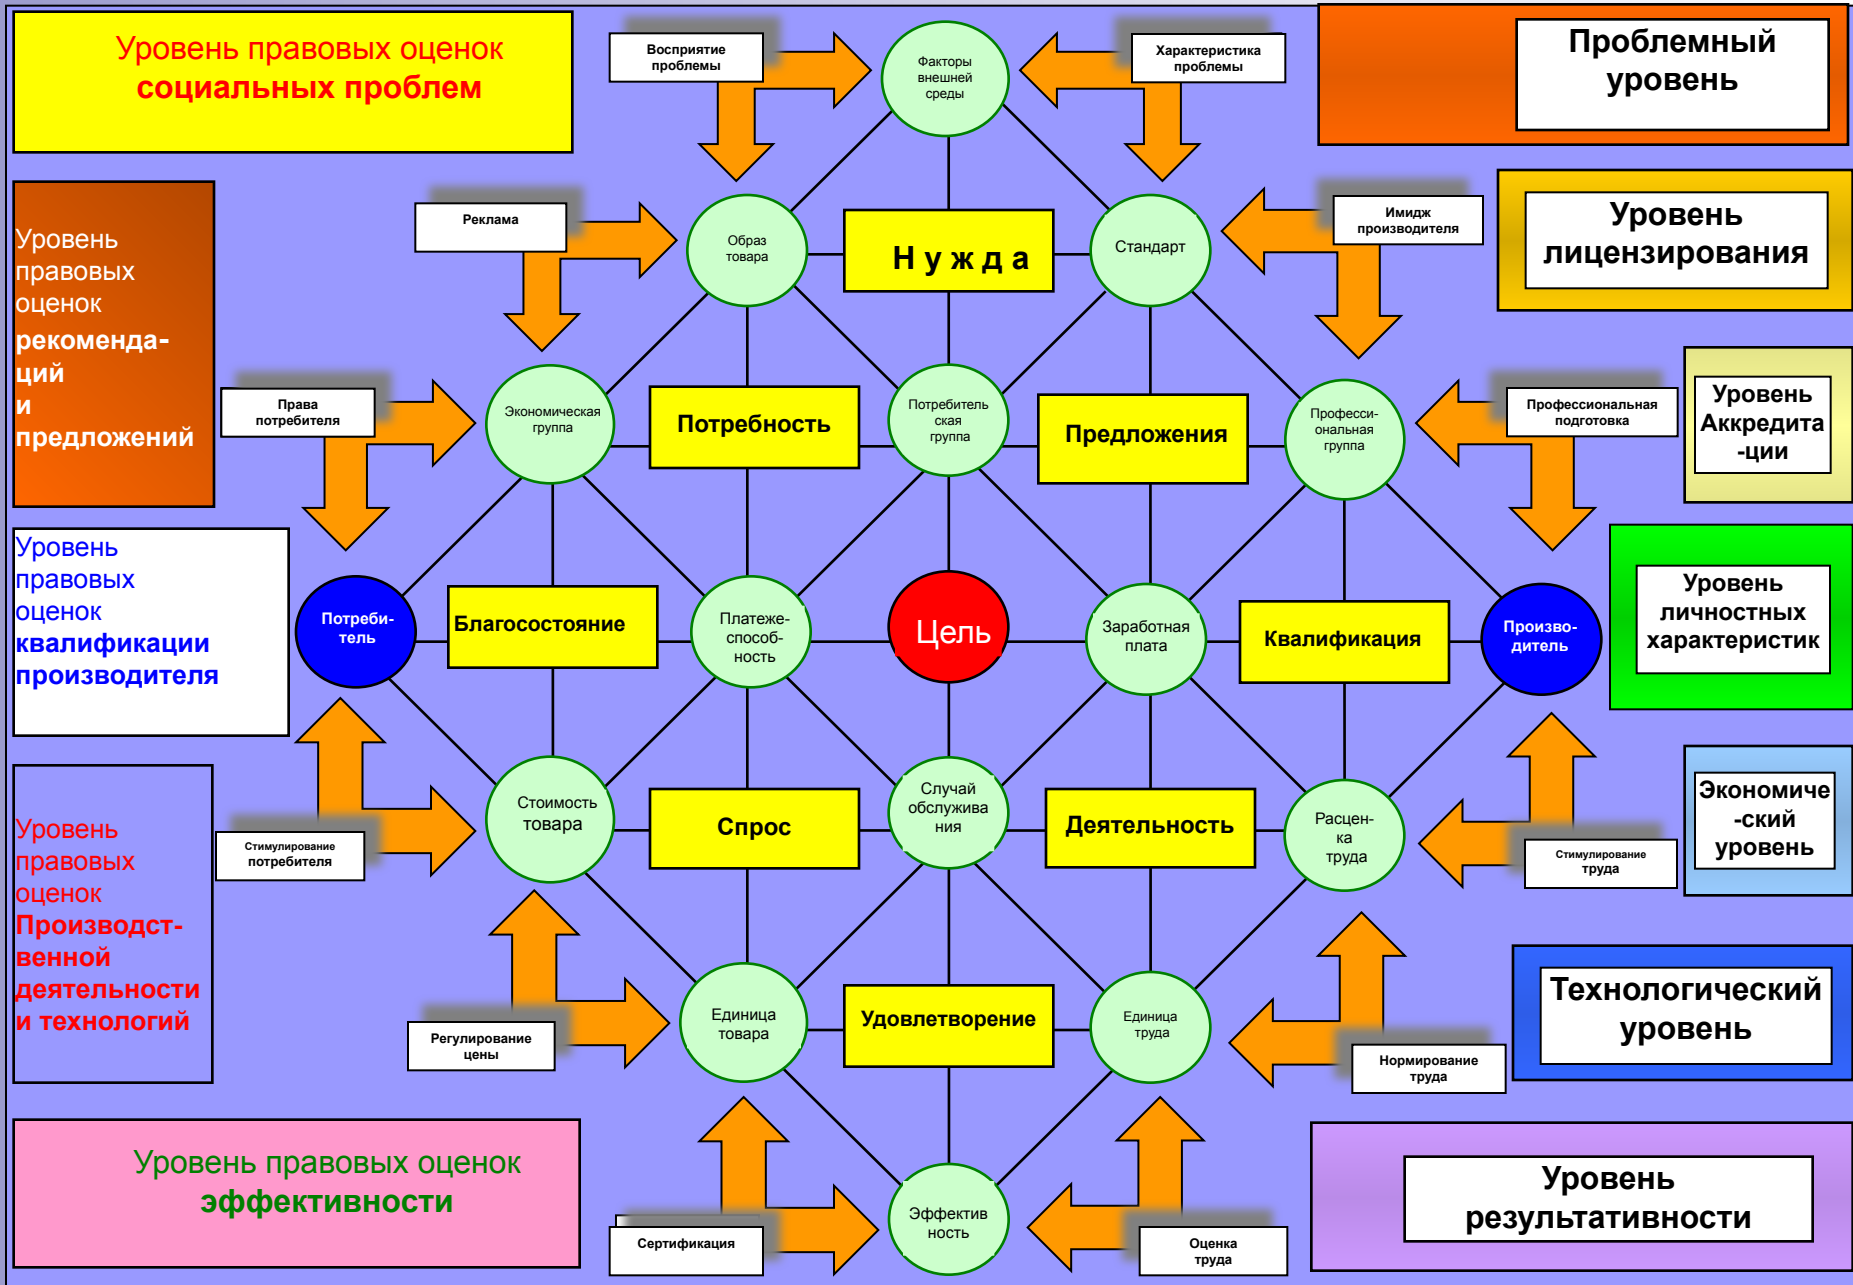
Уровень правовых оценок социальных проблем

Восприятие проблемы

Факторы внешней среды

Характеристика проблемы

Проблемный уровень

Уровень правовых оценок рекомендаций и предложений

Реклама

Образ товара

Н у ж д а

Стандарт

Имидж производителя

Уровень лицензирования

Права потребителя

Экономическая группа

Потребность

Потребительская группа

Предложения

Профессиональная группа

Профессиональная подготовка

Уровень Аккредитации

Уровень правовых оценок квалификации производителя

Потребитель

Благосостояние

Платежеспособность

Цель

Заработная плата

Квалификация

Производитель

Уровень личностных характеристик

Уровень правовых оценок Производственной деятельности и технологий

Стимулирование потребителя

Стоимость товара

Спрос

Случай обслуживания

Деятельность

Расценка труда

Стимулирование труда

Экономический уровень

Регулирование цены

Единица товара

Удовлетворение

Единица труда

Нормирование труда

Технологический уровень

Уровень правовых оценок эффективности

Сертификация

Эффективность

Оценка труда

Уровень результативности